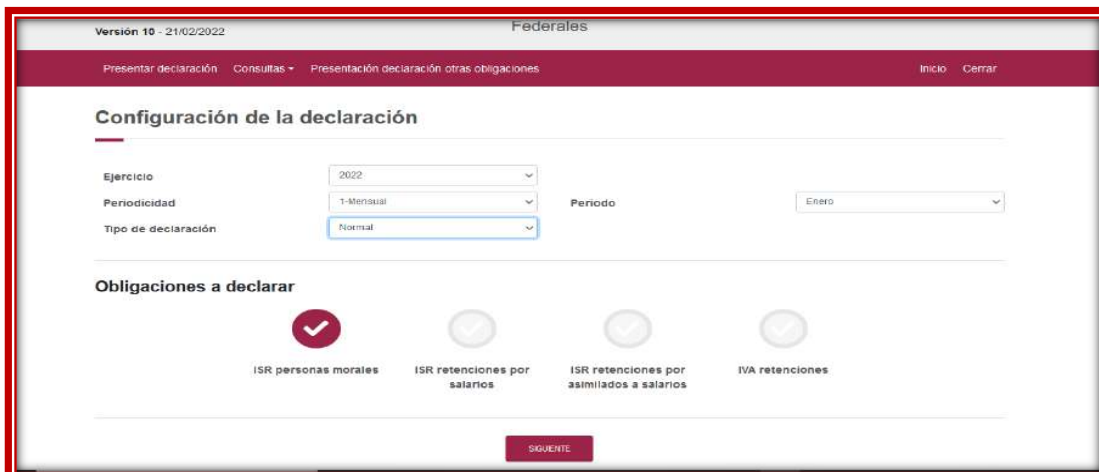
Versión 10 - 21/02/2022

Federales

Presentar declaración Consultas ▾ Presentación declaración otras obligaciones

Inicio Cerrar

Configuración de la declaración

Ejercicio 2022

Periodicidad 1-Mensual

Periodo Enero

Tipo de declaración Normal

Obligaciones a declarar

ISR personas morales

ISR retenciones por salarios

ISR retenciones por asimilados a salarios

IVA retenciones

SIGUIENTE